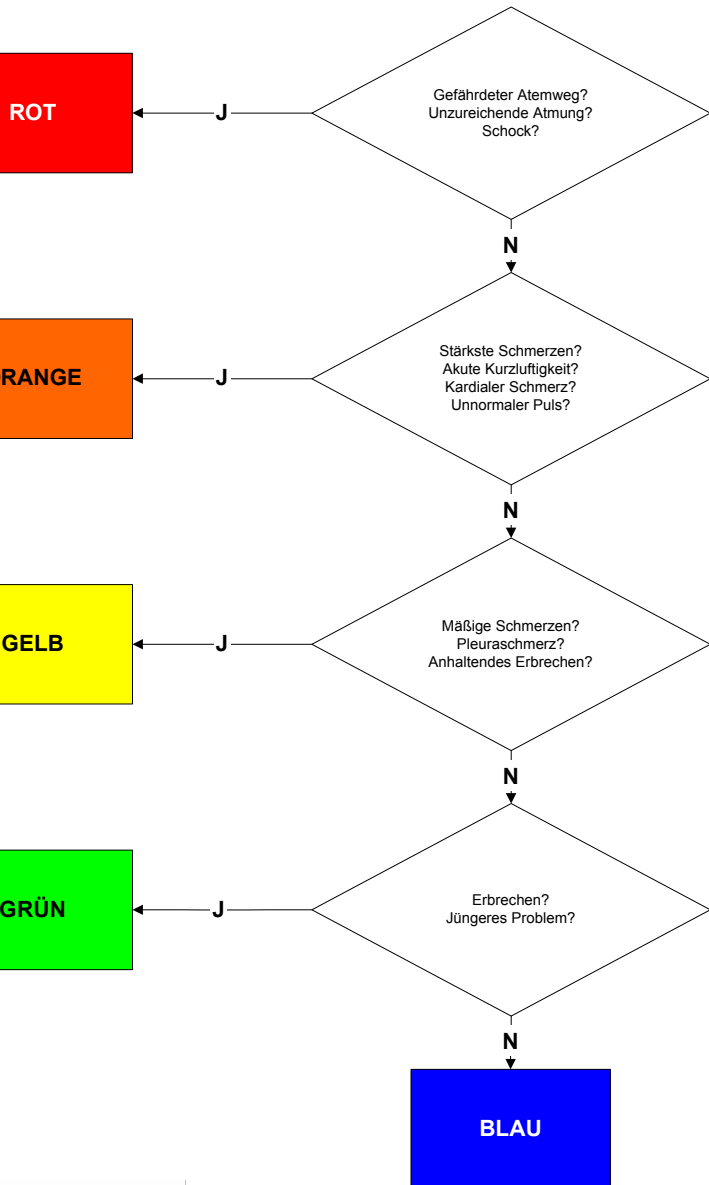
Gefährdeter Atemweg?
Unzureichende Atmung?
Schock?

ROT

J

N

Stärkste Schmerzen?
Akute Kurzluftigkeit?
Kardialer Schmerz?
Unnormaler Puls?

RANGE

J

N

Mäßige Schmerzen?
Pleuraschmerz?
Anhaltendes Erbrechen?

GELB

J

N

Erbrechen?
Jüngeres Problem?

GRÜN

J

N

BLAU